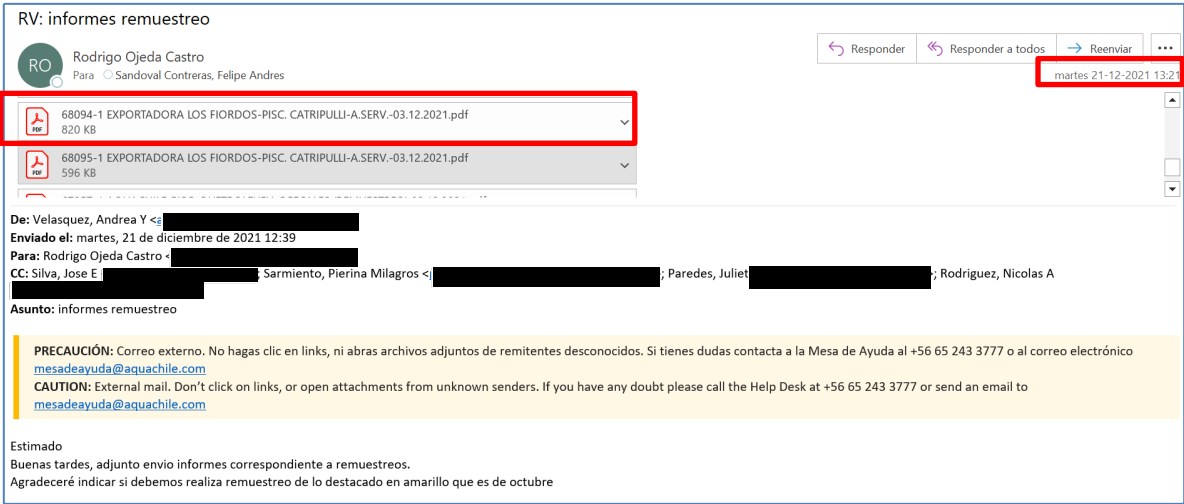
RV: informes remuestreo

RO

Rodrigo Ojeda Castro

Para Sandoval Contreras, Felipe Andres

Responder | Responder a todos | Reenviar | ...

martes 21-12-2021 13:21

68094-1 EXPORTADORA LOS FIORDOS-PISC. CATRIPULLI-A.SERV.-03.12.2021.pdf
820 KB

68095-1 EXPORTADORA LOS FIORDOS-PISC. CATRIPULLI-A.SERV.-03.12.2021.pdf
596 KB

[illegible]

De: Velasquez, Andrea Y <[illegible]
Enviado el: martes, 21 de diciembre de 2021 12:39
Para: Rodrigo Ojeda Castro <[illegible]
CC: Silva, Jose E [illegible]; Sarmiento, Pierina Milagros <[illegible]; Paredes, Juliet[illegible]; Rodriguez, Nicolas A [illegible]
Asunto: informes remuestreo

PRECAUCIÓN: Correo externo. No hagas clic en links, ni abras archivos adjuntos de remitentes desconocidos. Si tienes dudas contacta a la Mesa de Ayuda al +56 65 243 3777 o al correo electrónico mesadeayuda@aquachile.com
CAUTION: External mail. Don't click on links, or open attachments from unknown senders. If you have any doubt please call the Help Desk at +56 65 243 3777 or send an email to mesadeayuda@aquachile.com

Estimado
Buenas tardes, adjunto envio informes correspondiente a remuestreos.
Agradeceré indicar si debemos realiza remuestreo de lo destacado en amarillo que es de octubre